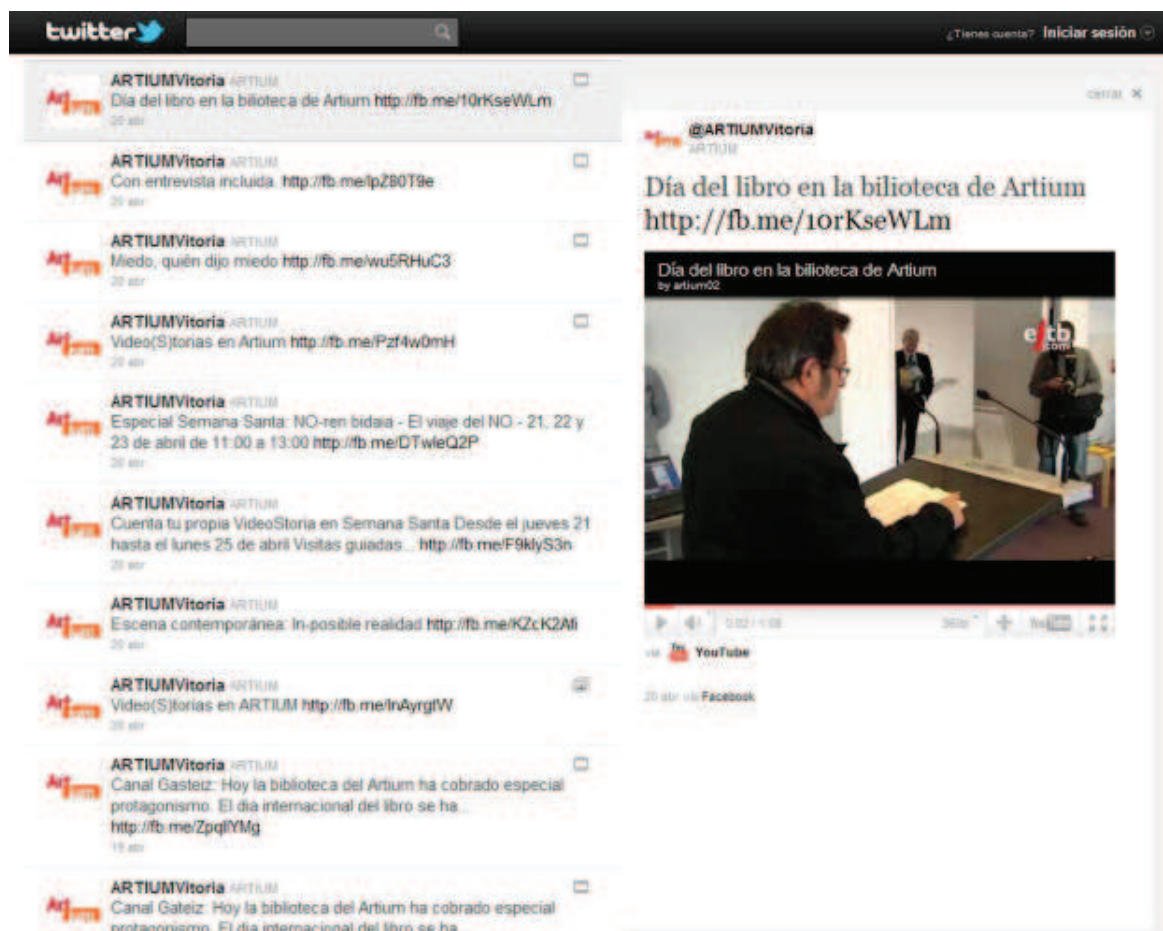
twitter

¿Tienes cuenta? Iniciar sesión

ARTIUMVitoria ARTIUM
Día del libro en la biblioteca de Artium http://fb.me/10rKseWLm
20 abr

ARTIUMVitoria ARTIUM
Con entrevista incluida. http://fb.me/lpZ80T9e
20 abr

ARTIUMVitoria ARTIUM
Miedo, quién dijo miedo http://fb.me/wu5RHuC3
20 abr

ARTIUMVitoria ARTIUM
Video(S)torias en Artium http://fb.me/Pzf4w0mH
20 abr

ARTIUMVitoria ARTIUM
Especial Semana Santa: NO-ren bidaia - El viaje del NO - 21, 22 y 23 de abril de 11:00 a 13:00 http://fb.me/DTwleQ2P
20 abr

ARTIUMVitoria ARTIUM
Cuenta tu propia VideoStoria en Semana Santa Desde el jueves 21 hasta el lunes 25 de abril Visitas guiadas... http://fb.me/F9klyS3n
20 abr

ARTIUMVitoria ARTIUM
Escena contemporánea: In-posible realidad http://fb.me/KZcK2Afi
20 abr

ARTIUMVitoria ARTIUM
Video(S)torias en ARTIUM http://fb.me/lnAyrgtW
20 abr

ARTIUMVitoria ARTIUM
Canal Gasteiz: Hoy la biblioteca del Artium ha cobrado especial protagonismo. El dia internacional del libro se ha... http://fb.me/ZpqlIYMg
19 abr

ARTIUMVitoria ARTIUM
Canal Gateiz: Hoy la biblioteca del Artium ha cobrado especial protagonismo. El dia internacional del libro se ha...

cerrar ✕

@ARTIUMVitoria
ARTIUM

Día del libro en la biblioteca de Artium http://fb.me/10rKseWLm

Día del libro en la biblioteca de Artium
by artium02

eitb.com

0:02 / 1:08 360p

vía YouTube

20 abr vía Facebook